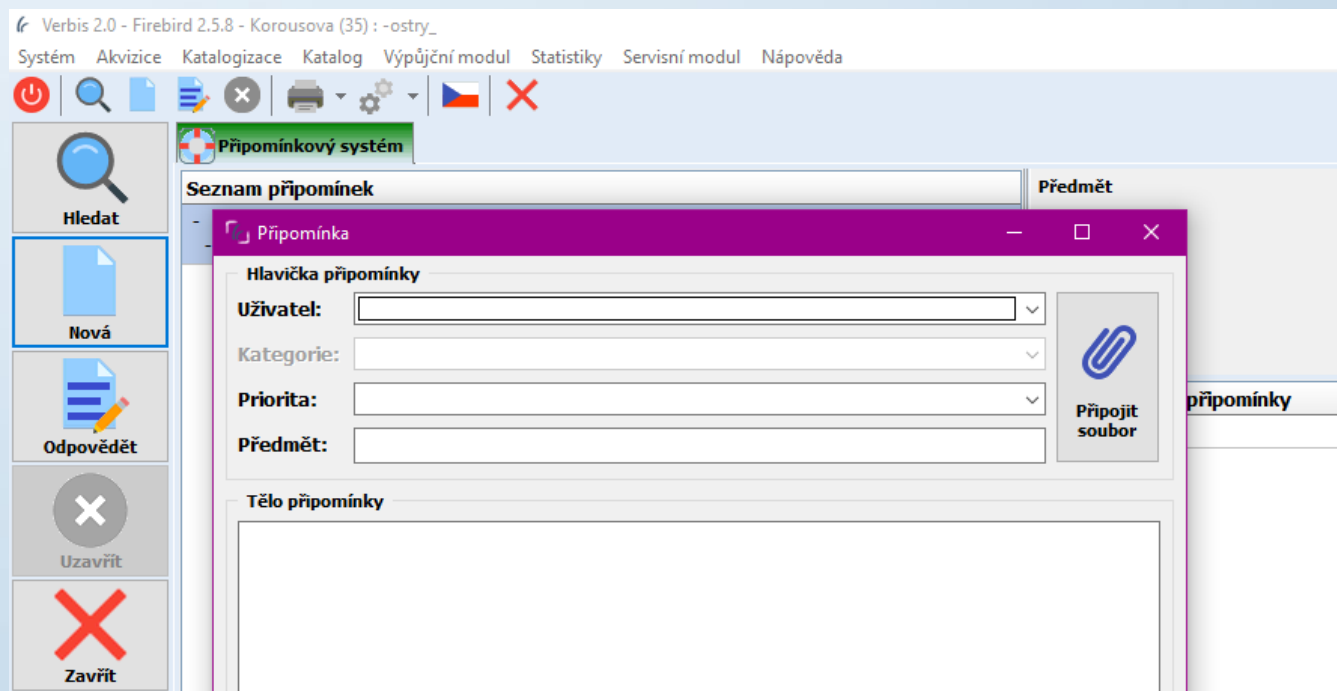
Verbis 2.0 - Firebird 2.5.8 - Korousova (35) : -ostry_

Systém Akvizice Katalogizace Katalog Výpůjční modul Statistiky Servisní modul Nápověda

Hledat

Nová

Odpovědět

Uzavřít

Zavřít

Připomínkový systém

Seznam připomínek

Předmět

připomínky

Připomínka

Hlavička připomínky

Uživatel:

Kategorie:

Priorita:

Předmět:

Připojit soubor

Tělo připomínky